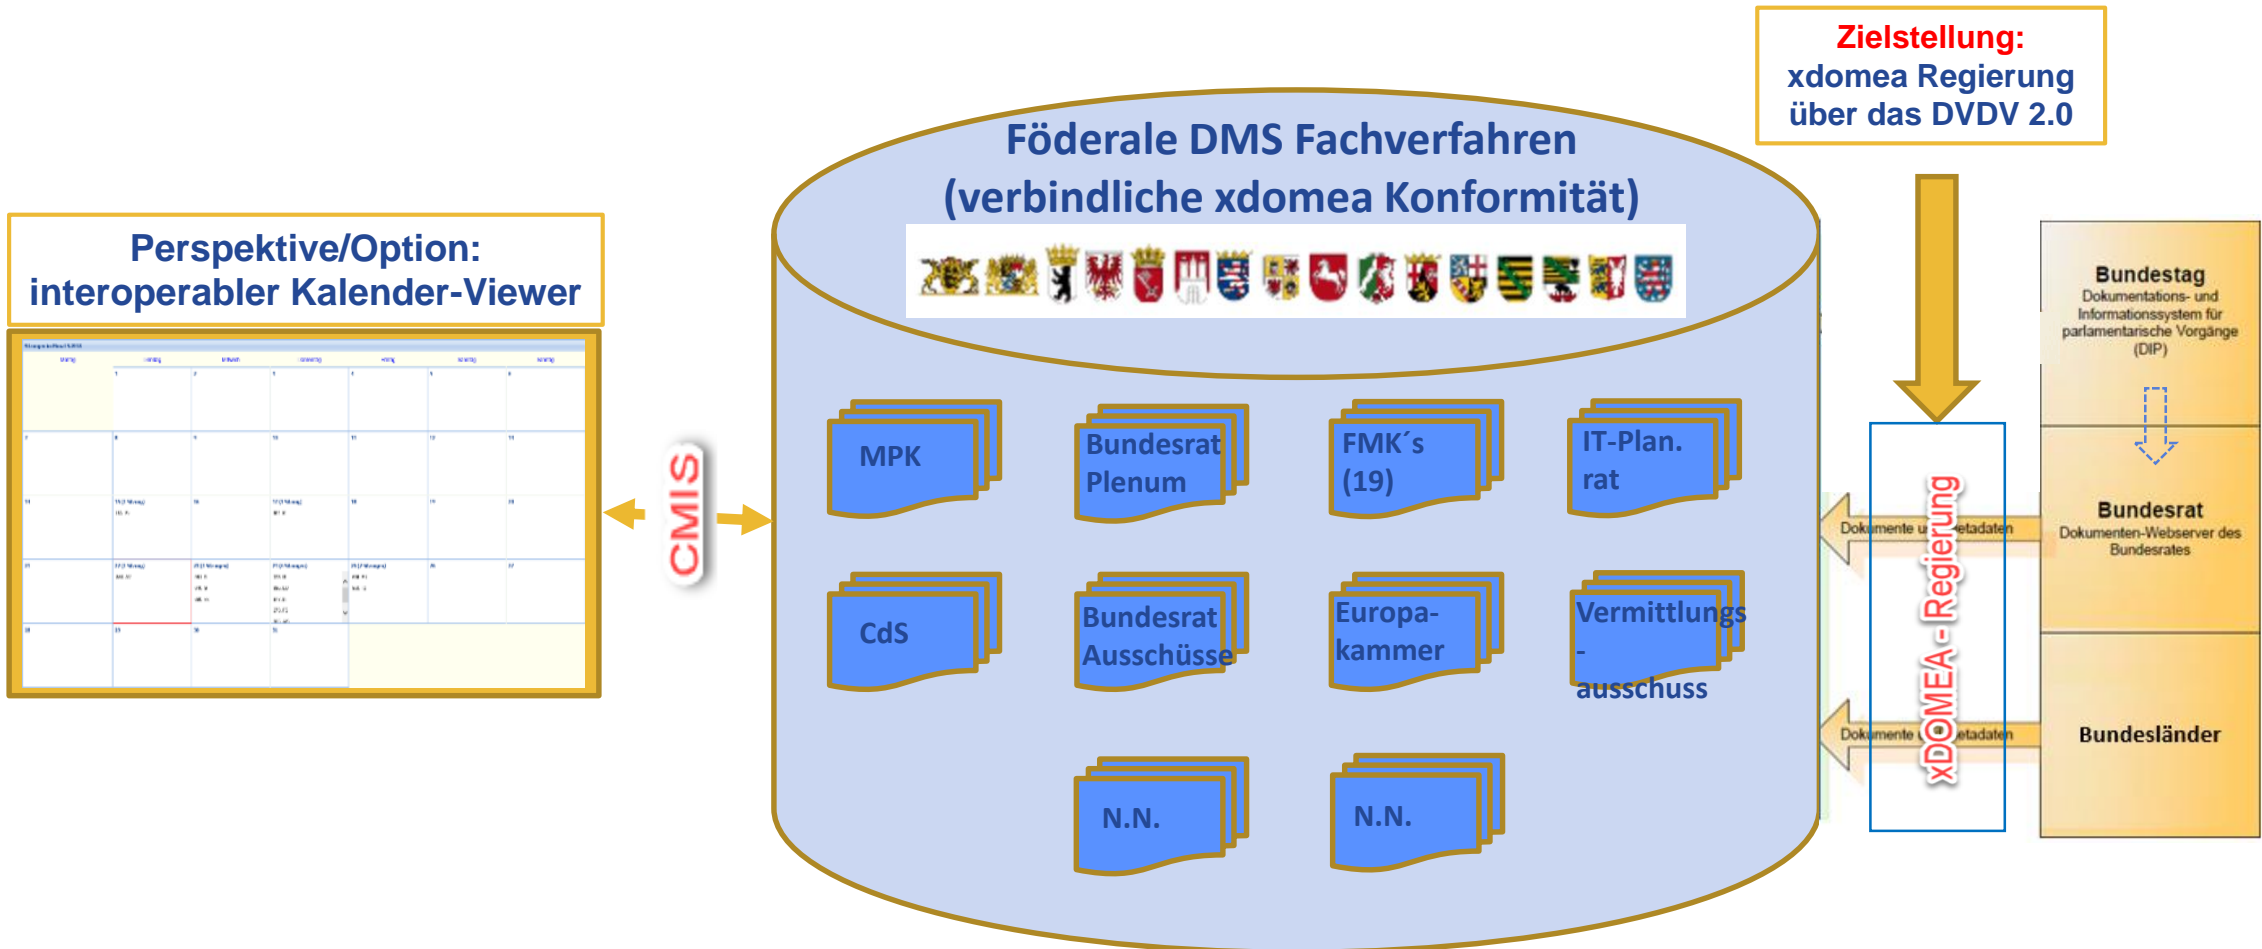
Zielstellung:
xdomea Regierung über das DVDV 2.0

Föderale DMS Fachverfahren
(verbindliche xdomea Konformität)

Perspektive/Option:
interoperabler Kalender-Viewer

CMIS

MPK

Bundesrat Plenum

FMK´s (19)

IT-Plan. rat

CdS

Bundesrat Ausschüsse

Europa-kammer

Vermittlungs - ausschuss

N.N.

N.N.

xDOMEA - Regierung

Dokumente u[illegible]etadaten

Dokumente u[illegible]etadaten

Bundestag
Dokumentations- und Informationssystem für parlamentarische Vorgänge (DIP)

Bundesrat
Dokumenten-Webserver des Bundesrates

Bundesländer